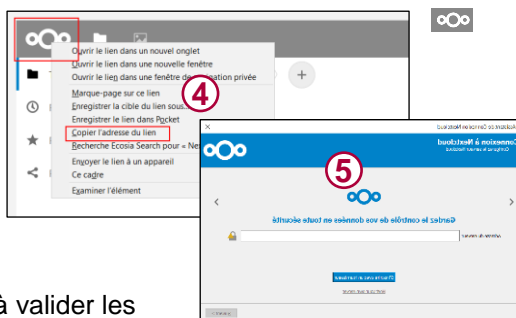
Ouvrir le lien dans un nouvel onglet
Ouvrir le lien dans une nouvelle fenêtre
Ouvrir le lien dans une fenêtre de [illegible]ation privée
Marque-page sur ce lien
Enregistrer la cible du lien sous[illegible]
Enregistrer le lien dans Pocket
Copier l'adresse du lien
Recherche Ecosia Search pour « Ne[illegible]
Envoyer le lien à un appareil
Ce cadre
Examiner l'élément

4

5

Connexion à Nextcloud

Gardez le contrôle de vos données en toute sécurité

à valider les